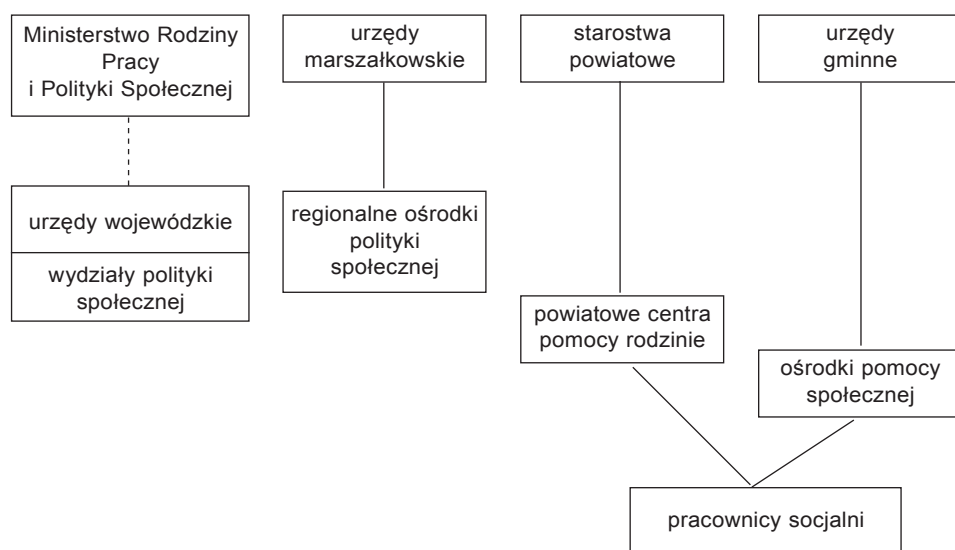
Ministerstwo Rodziny Pracy i Polityki Społecznej

urzędy wojewódzkie

wydziały polityki społecznej

urzędy marszałkowskie

regionalne ośrodki polityki społecznej

starostwa powiatowe

powiatowe centra pomocy rodzinie

urzędy gminne

ośrodki pomocy społecznej

pracownicy socjalni